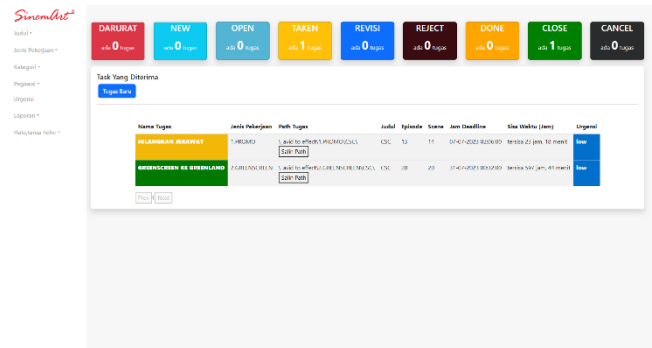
SinemArt

Judul
Jenis Pekerjaan
Kategori
Pegawai
Urgensi
Laporan
Rekapitulasi Sales

DARURAT
ada 0 tugas

NEW
ada 0 tugas

OPEN
ada 0 tugas

TAKEN
ada 1 tugas

REVISI
ada 0 tugas

REJECT
ada 0 tugas

DONE
ada 0 tugas

CLOSE
ada 1 tugas

CANCEL
ada 0 tugas

Task Yang Diterima

Tugas Baru

| Nama Tugas | Jenis Pekerjaan | Path Tugas | Judul | Episode | Scene | Jam Deadline | Sisa Waktu (Jam) | Urgensi |
|---|---|---|---|---|---|---|---|---|
| HILANGKAN JERAWAT | 1.PROMO | \\avid\fx effects\1.PROMO\CSC\ Salin Path | CSC | 13 | 11 | 07-07-2023 00:00:00 | tersisa 23 jam, 10 menit | low |
| GREENSCREEN KE GREENLAND | 2.GREENSCREEN | \\avid\fx effects\2.GREENSCREEN\CSC\ Salin Path | CSC | 20 | 20 | 21-07-2023 00:32:00 | tersisa 347 jam, 41 menit | low |

Prev Next